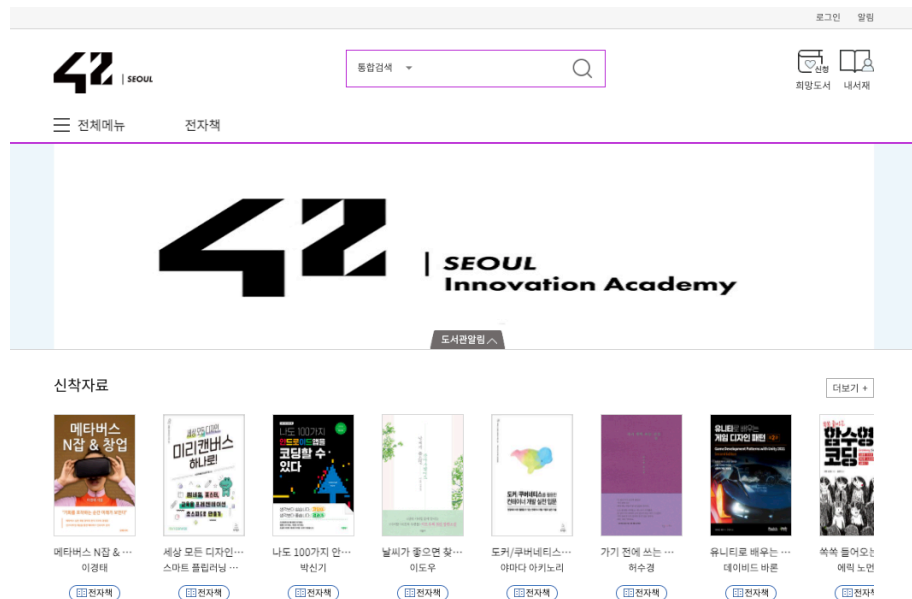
로그인 알림

42 | SEOUL

통합검색

신청 희망도서 내서재

전체메뉴 전자책

42 | SEOUL Innovation Academy

도서관알림

신착자료

더보기 +

메타버스 N잡 & 창업

메타버스 N잡 & …
이경태
전자책

세상 모든 디자인은 미리캔버스 하나로!

세상 모든 디자인…
스마트 플립러닝 …
전자책

나도 100가지 안드로이드앱을 코딩할 수 있다

나도 100가지 안…
박신기
전자책

날씨가 좋으면 찾…
이도우
전자책

도커/쿠버네티스…
야마다 아키노리
전자책

가기 전에 쓰는 …
허수경
전자책

유니티로 배우는 게임 디자인 패턴

유니티로 배우는 …
데이비드 바론
전자책

함수형 코딩

쏙쏙 들어오는
에릭 노먼
전자책